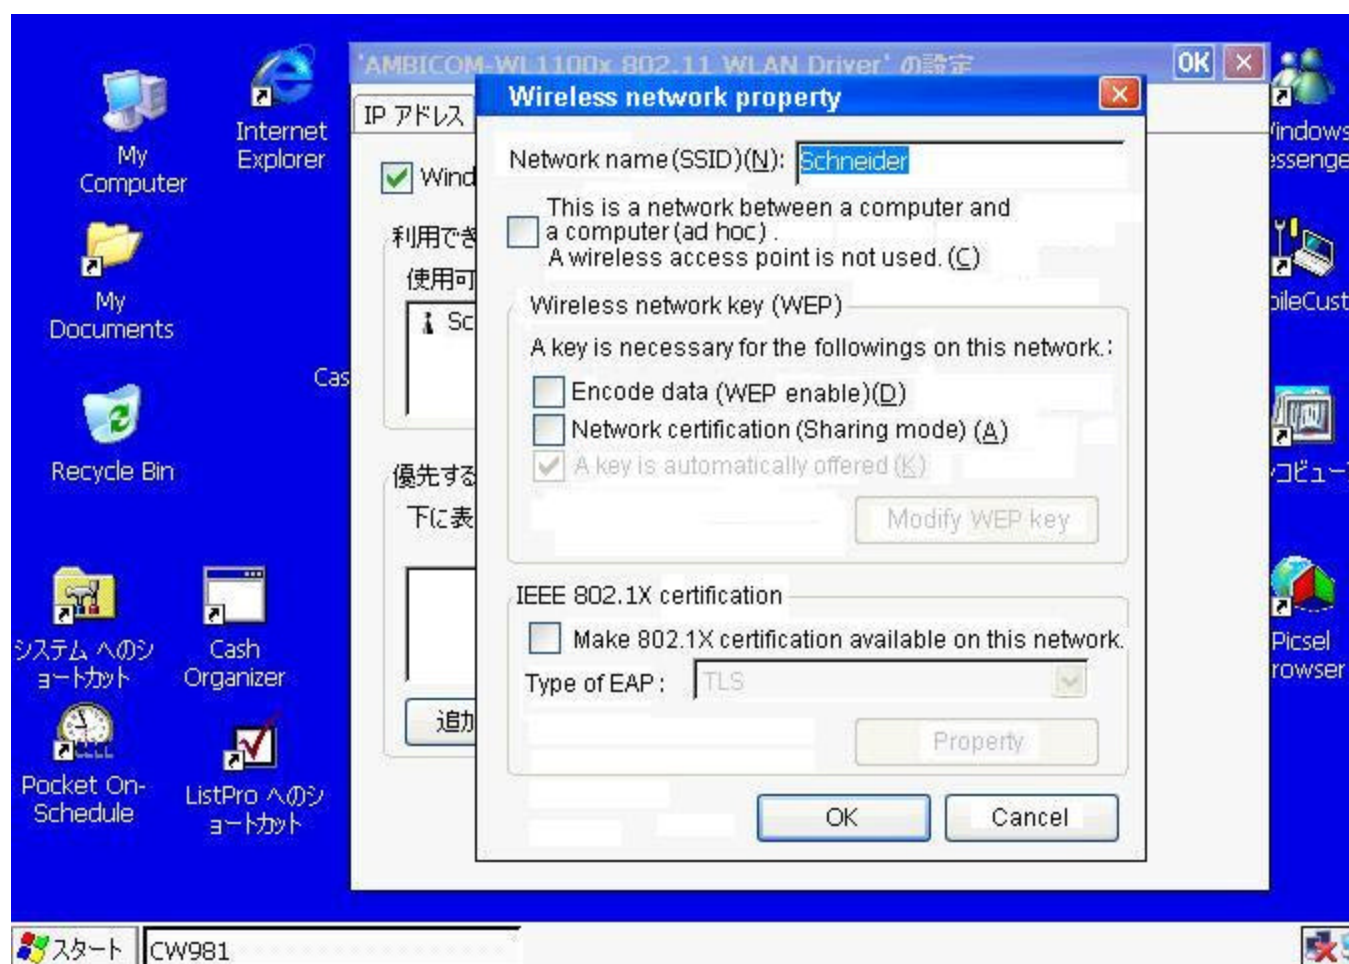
My Computer

Internet Explorer

My Documents

Recycle Bin

Cas

システム へのショートカット

Cash Organizer

Pocket On-Schedule

ListPro へのショートカット

'AMBICOM-WL1100x 802.11 WLAN Driver' の設定

OK ×

IP アドレス

Wind

利用でき

使用可

Sc

優先する

下に表

追加

Wireless network property

Network name(SSID)(N): Schneider

This is a network between a computer and a computer(ad hoc). A wireless access point is not used.(C)

Wireless network key (WEP)

A key is necessary for the followings on this network.:

Encode data (WEP enable)(D)

Network certification (Sharing mode) (A)

A key is automatically offered (K)

Modify WEP key

IEEE 802.1X certification

Make 802.1X certification available on this network.

Type of EAP: TLS

Property

OK

Cancel

indows essenge

bileCust

コピュー

Picsel rowser

スタート

CW981